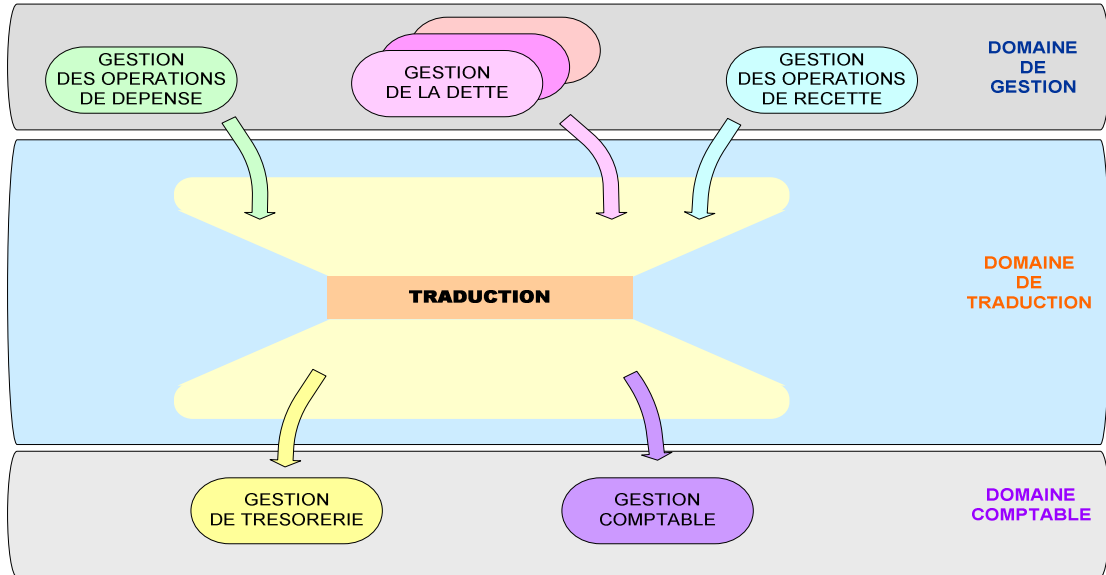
GESTION DES OPERATIONS DE DEPENSE

GESTION DE LA DETTE

GESTION DES OPERATIONS DE RECETTE

DOMAINE DE GESTION

TRADUCTION

DOMAINE DE TRADUCTION

GESTION DE TRESORERIE

GESTION COMPTABLE

DOMAINE COMPTABLE